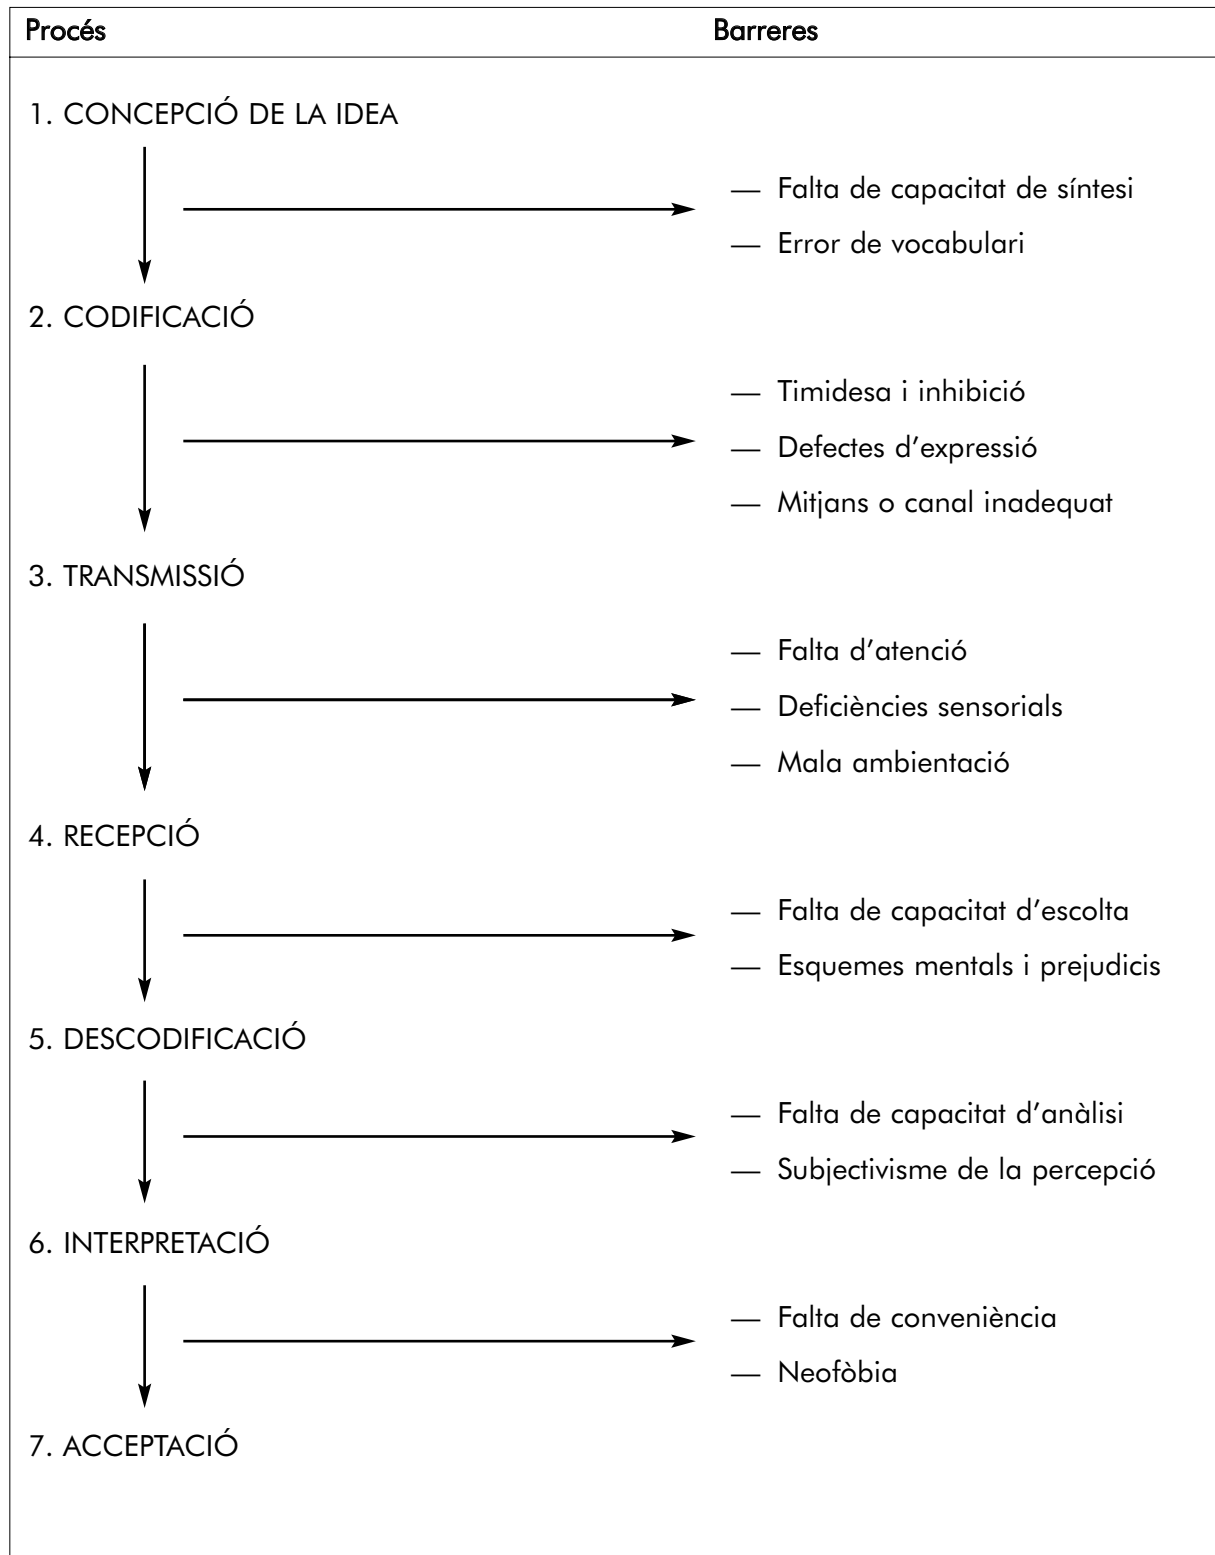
Procés

Barreres

1. CONCEPCIÓ DE LA IDEA

— Falta de capacitat de síntesi
— Error de vocabulari

2. CODIFICACIÓ

— Timidesa i inhibició
— Defectes d'expressió
— Mitjans o canal inadequat

3. TRANSMISSIÓ

— Falta d'atenció
— Deficiències sensorials
— Mala ambientació

4. RECEPCIÓ

— Falta de capacitat d'escolta
— Esquemes mentals i prejudicis

5. DESCODIFICACIÓ

— Falta de capacitat d'anàlisi
— Subjectivisme de la percepció

6. INTERPRETACIÓ

— Falta de conveniència
— Neofòbia

7. ACCEPTACIÓ